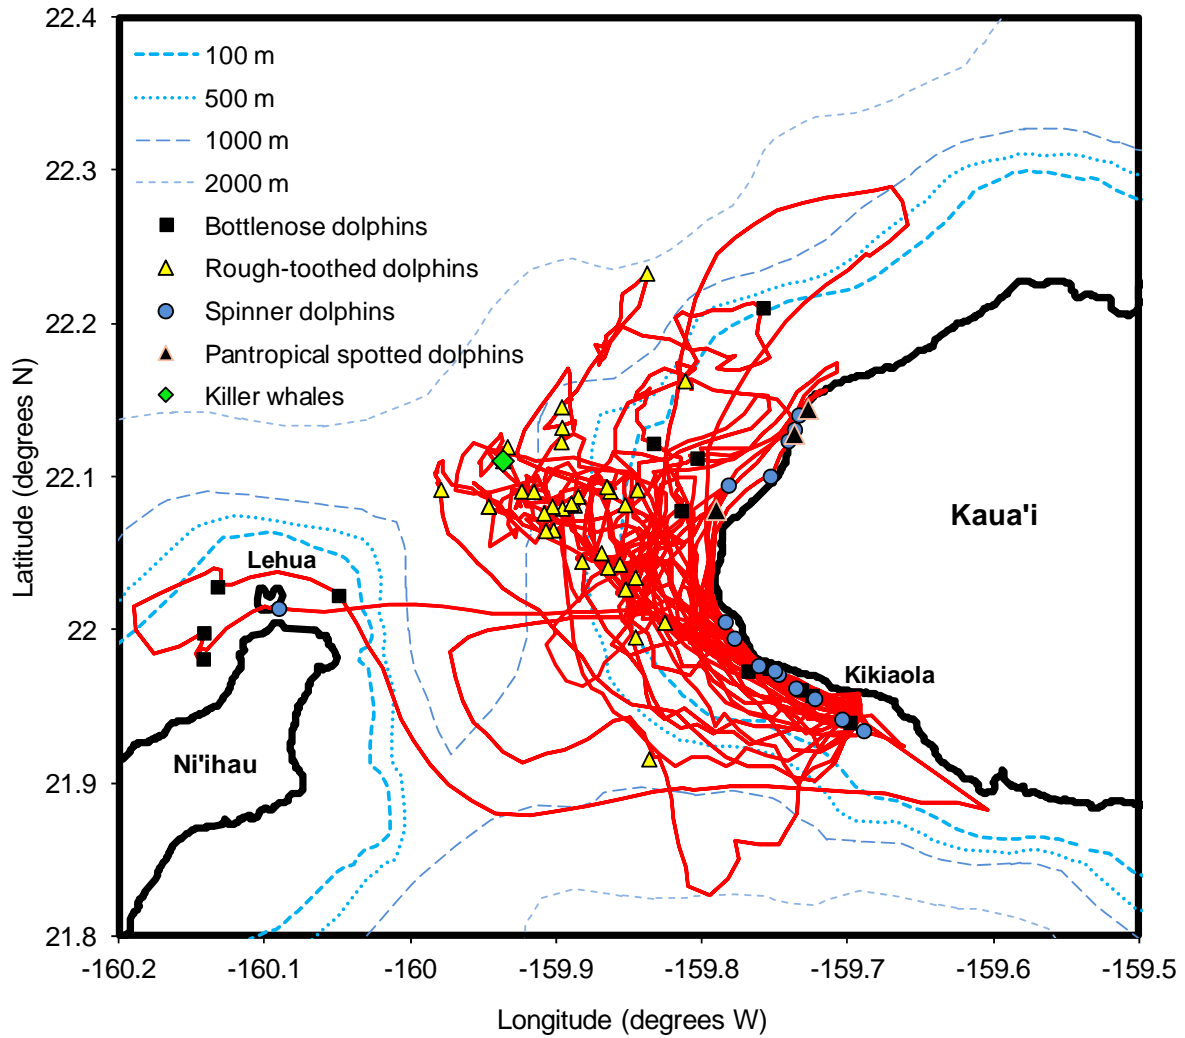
100 m
500 m
1000 m
2000 m
Bottlenose dolphins
Rough-toothed dolphins
Spinner dolphins
Pantropical spotted dolphins
Killer whales

Lehua
Kaua'i
Kikiaola
Ni'ihau

Latitude (degrees N)
22.4
22.3
22.2
22.1
22
21.9
21.8

-160.2
-160.1
-160
-159.9
-159.8
-159.7
-159.6
-159.5
Longitude (degrees W)